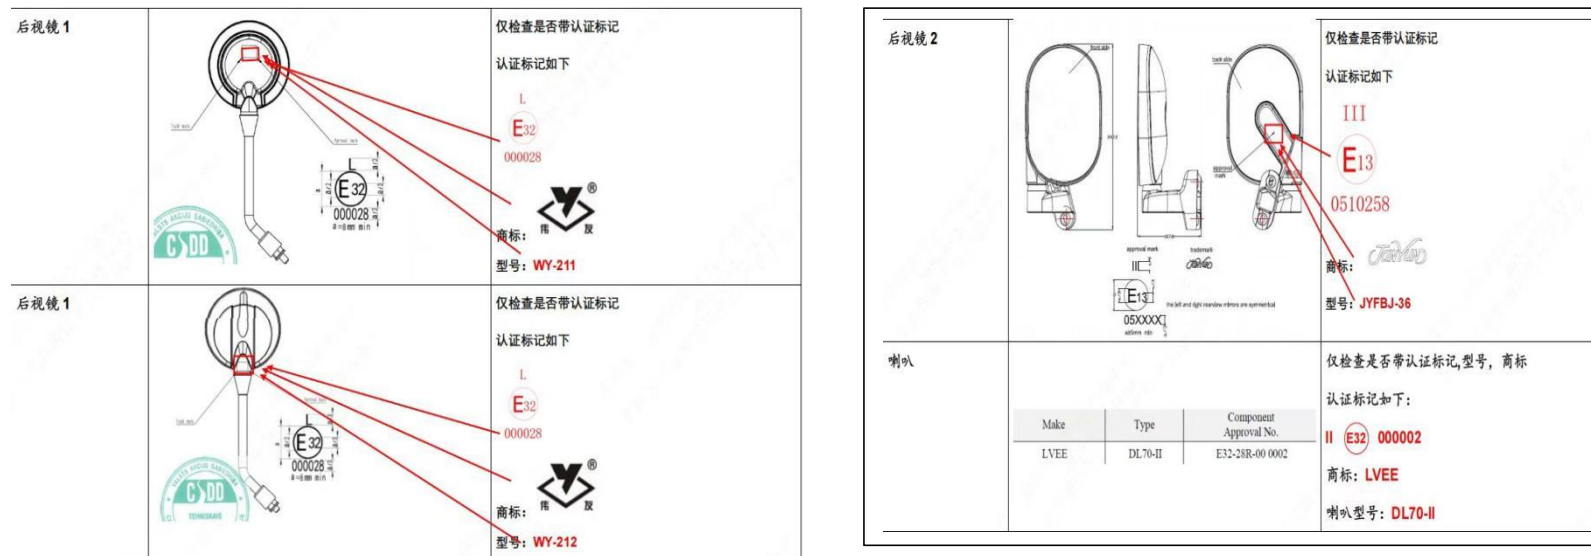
| 后视镜 1 | E32 000028 a=8mm min | 仅检查是否带认证标记<br>认证标记如下<br>L<br>E32<br>000028<br>商标：伟 友<br>型号：WY-211 |
|---|---|---|
| 后视镜 1 | E32 000028 a=8mm min | 仅检查是否带认证标记<br>认证标记如下<br>L<br>E32<br>000028<br>商标：伟 友<br>型号：WY-212 |

| 后视镜 2 | approval mark trademark III E13 05XXXX a≥5mm min the left and right rearview mirrors are symmetrical | 仅检查是否带认证标记<br>认证标记如下<br>III<br>E13<br>0510258<br>商标：<br>型号：JYFBJ-36 |
|---|---|---|
| 喇叭 | | 仅检查是否带认证标记,型号，商标<br>认证标记如下：<br>II E32 000002<br>商标：LVEE<br>喇叭型号：DL70-II |

| Make | Type | Component Approval No. |
|---|---|---|
| LVEE | DL70-II | E32-28R-00 0002 |